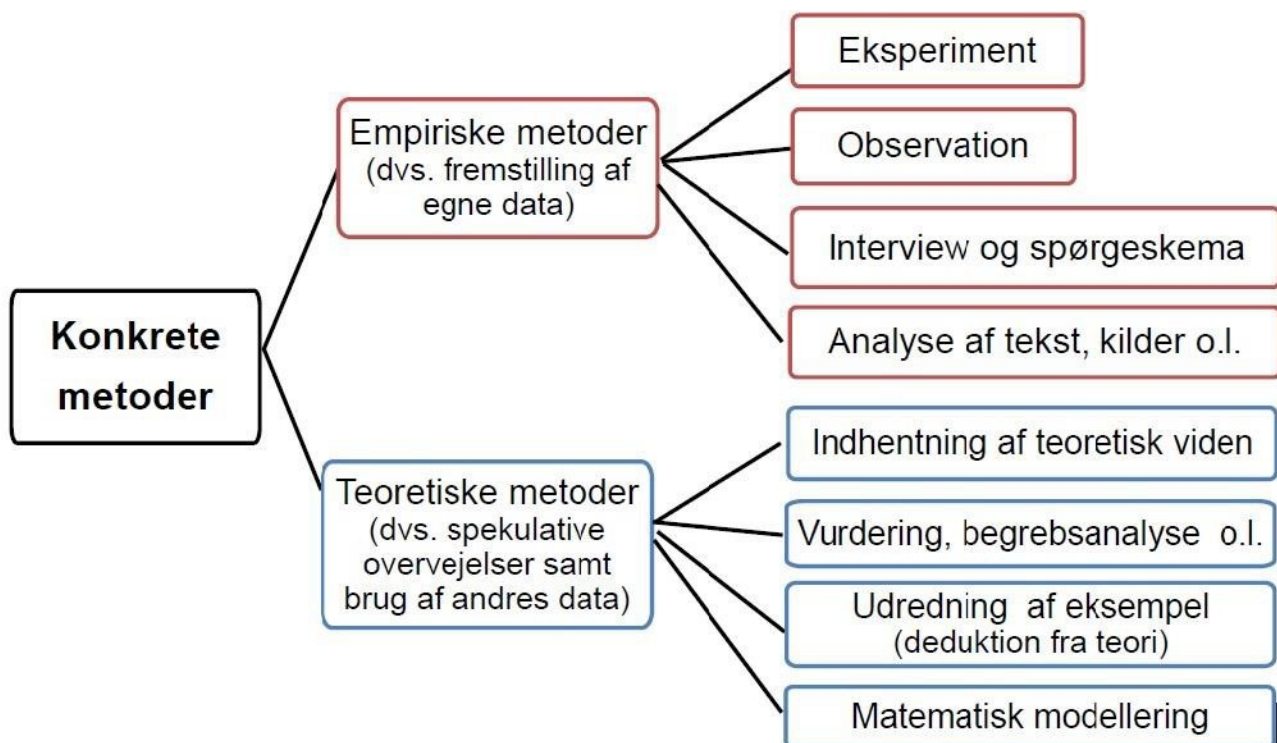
Konkrete metoder

Empiriske metoder
(dvs. fremstilling af egne data)

Eksperiment

Observation

Interview og spørgeskema

Analyse af tekst, kilder o.l.

Teoretiske metoder
(dvs. spekulative overvejelser samt brug af andres data)

Indhentning af teoretisk viden

Vurdering, begrebsanalyse o.l.

Udredning af eksempel
(deduktion fra teori)

Matematisk modellering